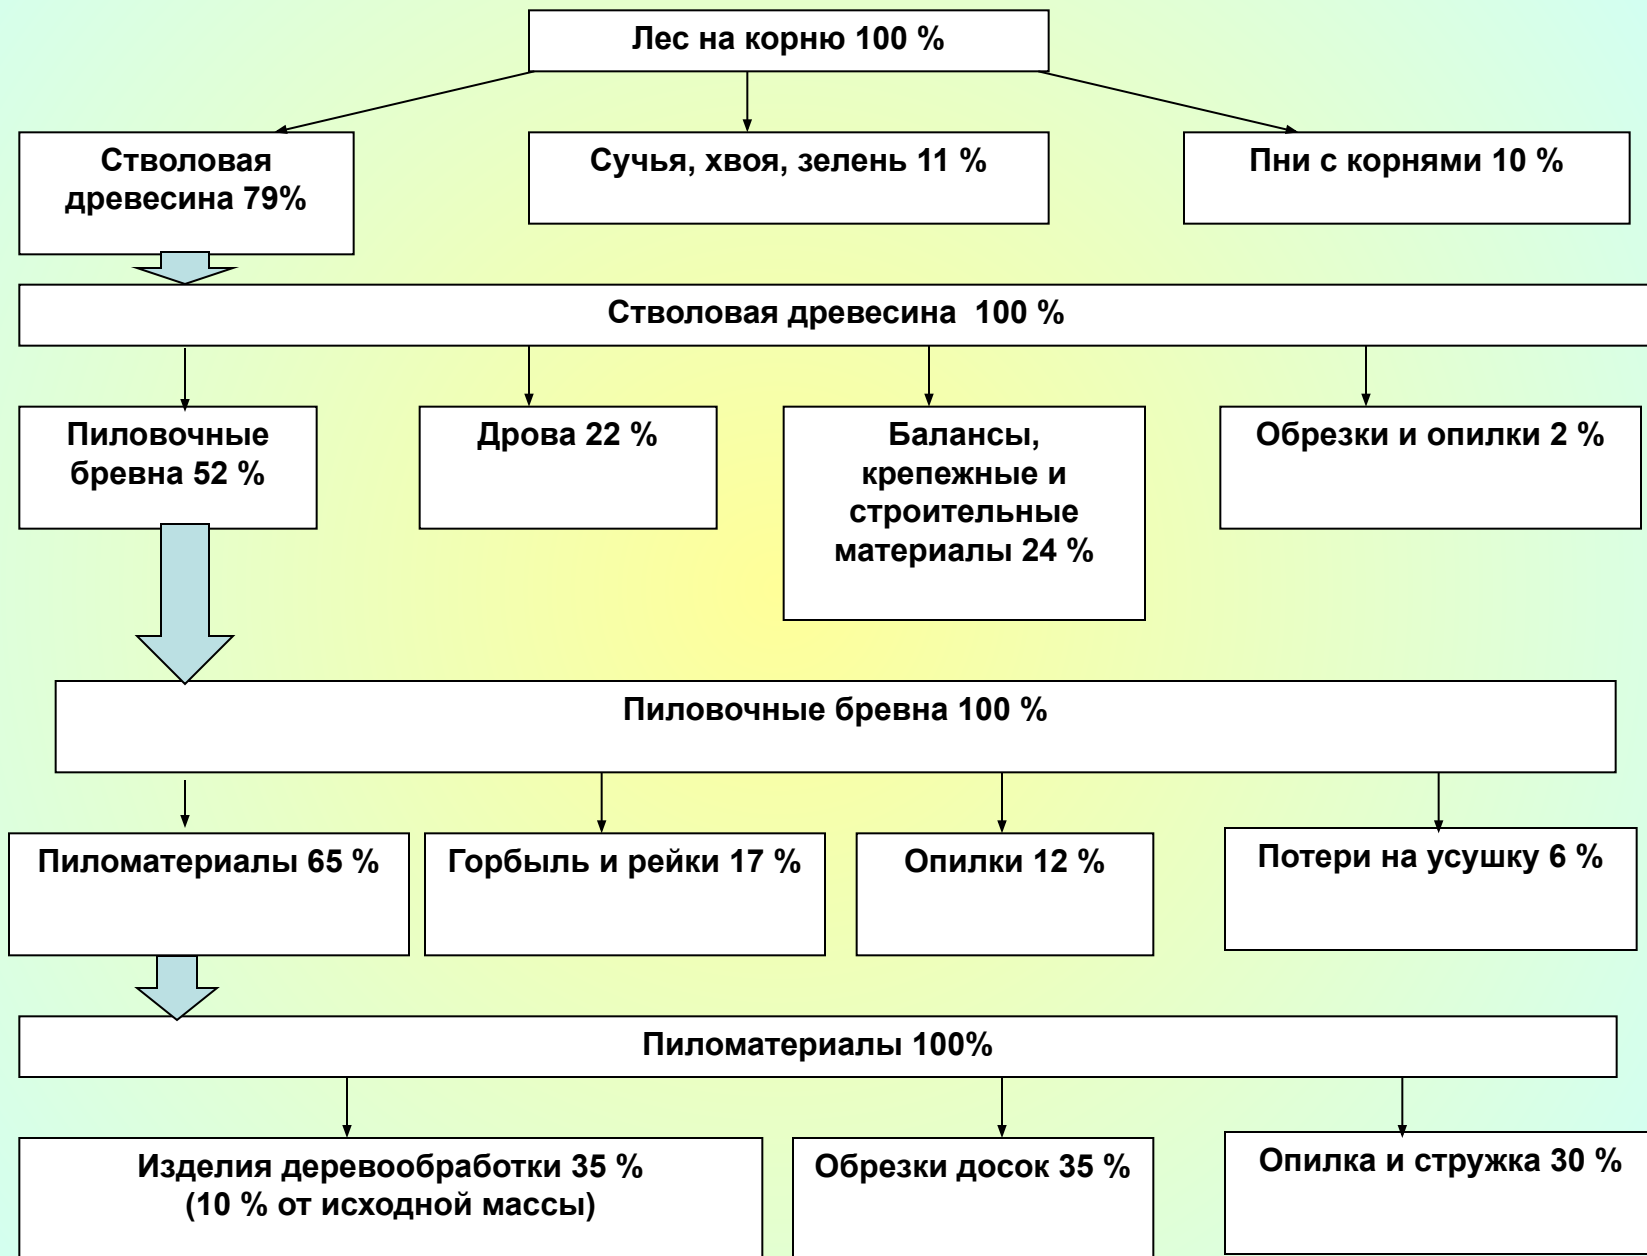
Лес на корню 100 %

Стволовая древесина 79%

Сучья, хвоя, зелень 11 %

Пни с корнями 10 %

Стволовая древесина 100 %

Пиловочные бревна 52 %

Дрова 22 %

Балансы, крепежные и строительные материалы 24 %

Обрезки и опилки 2 %

Пиловочные бревна 100 %

Пиломатериалы 65 %

Горбыль и рейки 17 %

Опилки 12 %

Потери на усушку 6 %

Пиломатериалы 100%

Изделия деревообработки 35 % (10 % от исходной массы)

Обрезки досок 35 %

Опилка и стружка 30 %